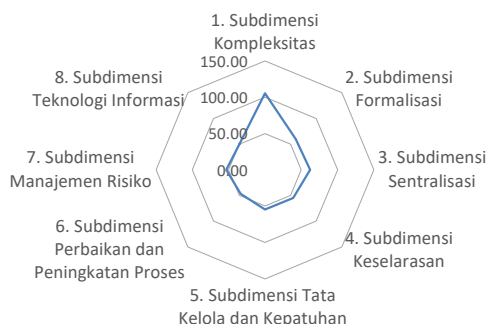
1. Subdimensi Kompleksitas

2. Subdimensi Formalisasi

3. Subdimensi Sentralisasi

4. Subdimensi Keselarasan

5. Subdimensi Tata Kelola dan Kepatuhan

6. Subdimensi Perbaikan dan Peningkatan Proses

7. Subdimensi Manajemen Risiko

8. Subdimensi Teknologi Informasi

150.00

100.00

50.00

0.00